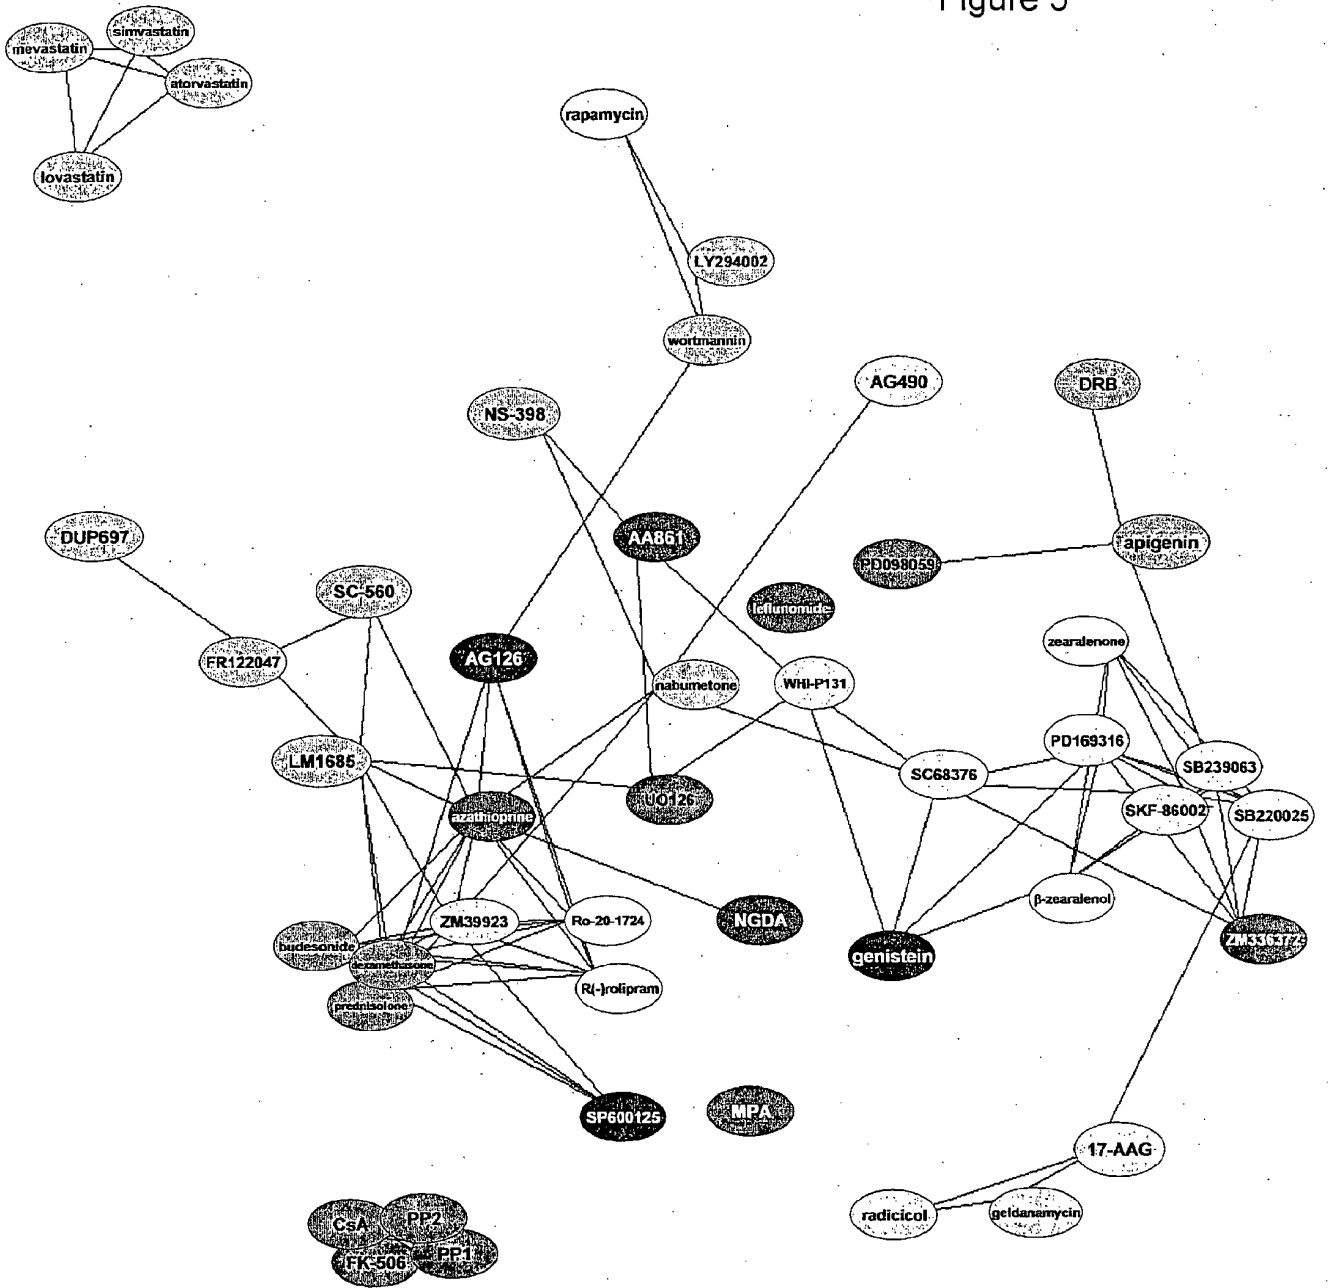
Figure 5

mevastatin
simvastatin
atorvastatin
lovastatin

rapamycin
LY294002
wortmannin
AG490
DRB
NS-398
AA861
DUP697
PD098059
apigenin
SC-560
leflunomide
FR122047
AG126
nabumetone
WHI-P131
zearalenone
LM1685
PD169316
SB239063
SC68376
UO126
azathioprine
SKF-86002
SB220025
β-zearalenol
ZM39923
Ro-20-1724
NGDA
budesonide
dexamethasone
genistein
ZM336372
prednisolone
R(-)rolipram
SP600125
MPA
17-AAG
radicicol
geldanamycin
CsA
PP2
FK-506
PP1